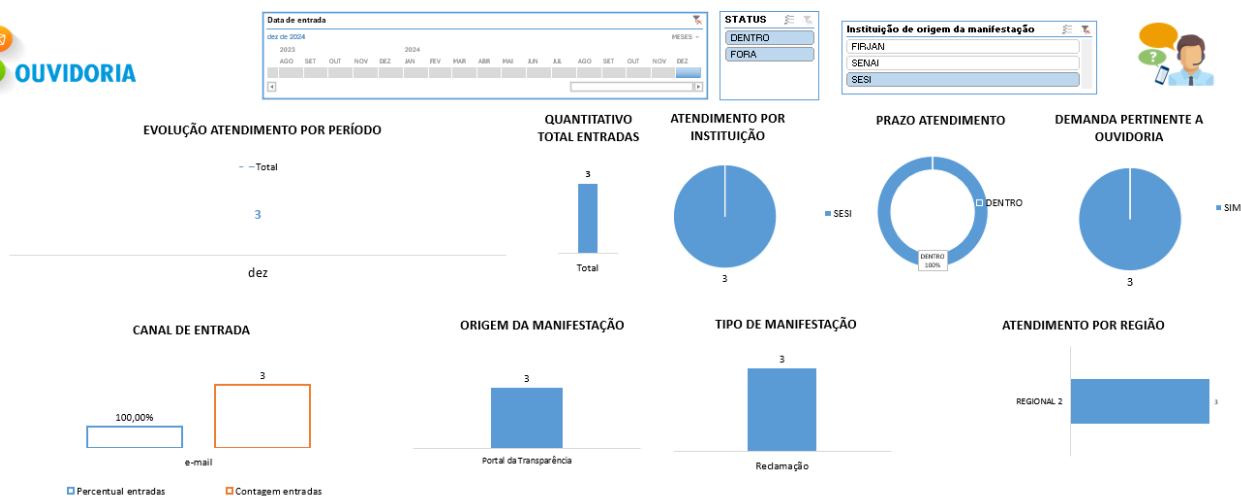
OUVIDORIA

Data de entrada
dez de 2024
MESES
2023
AGO SET OUT NOV DEZ
2024
JAN FEV MAR ABR MAI JUN JUL AGO SET OUT NOV DEZ

STATUS
DENTRO
FORA

Instituição de origem da manifestação
FIRJAN
SENAI
SESI

EVOLUÇÃO ATENDIMENTO POR PERÍODO
Total
3
dez

QUANTITATIVO TOTAL ENTRADAS
3
Total

ATENDIMENTO POR INSTITUIÇÃO
SESI
3

PRAZO ATENDIMENTO
DENTRO
DENTRO
100%

DEMANDA PERTINENTE A OUVIDORIA
SIM
3

CANAL DE ENTRADA
3
100,00%
e-mail
Percentual entradas
Contagem entradas

ORIGEM DA MANIFESTAÇÃO
3
Portal da Transparência

TIPO DE MANIFESTAÇÃO
3
Reclamação

ATENDIMENTO POR REGIÃO
REGIONAL 2
3